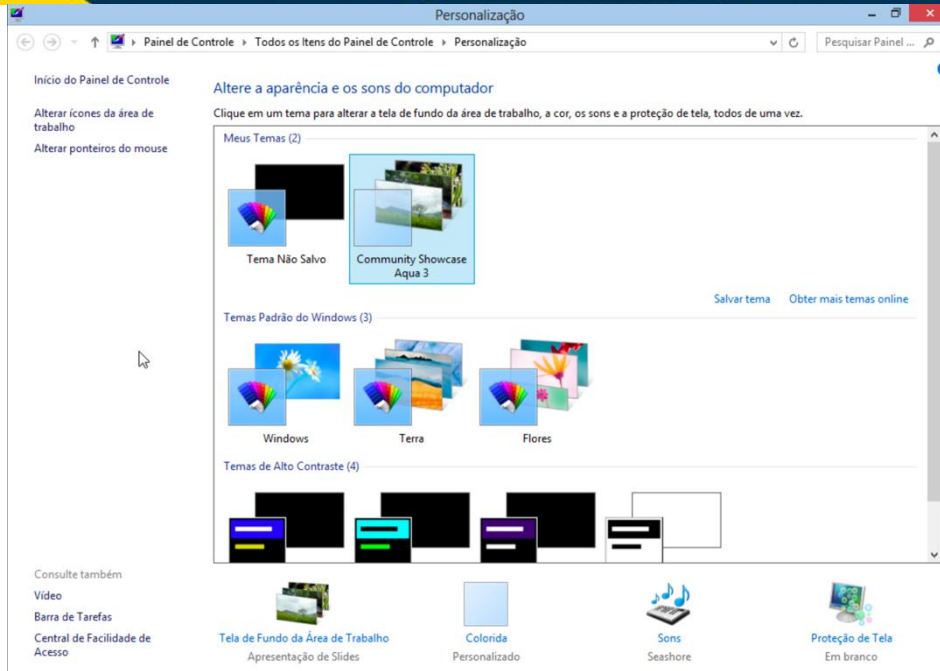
Personalização

Painel de Controle ▸ Todos os Itens do Painel de Controle ▸ Personalização

Pesquisar Painel ...

Início do Painel de Controle

Alterar ícones da área de trabalho

Alterar ponteiros do mouse

Altere a aparência e os sons do computador

Clique em um tema para alterar a tela de fundo da área de trabalho, a cor, os sons e a proteção de tela, todos de uma vez.

Meus Temas (2)

Tema Não Salvo

Community Showcase Aqua 3

Salvar tema

Obter mais temas online

Temas Padrão do Windows (3)

Windows

Terra

Flores

Temas de Alto Contraste (4)

Consulte também

Vídeo

Barra de Tarefas

Central de Facilidade de Acesso

Tela de Fundo da Área de Trabalho
Apresentação de Slides

Colorida
Personalizado

Sons
Seashore

Proteção de Tela
Em branco